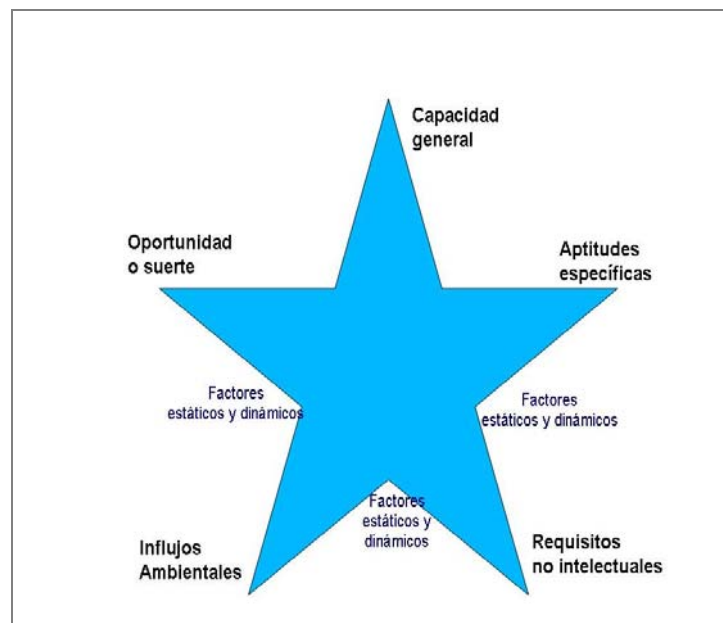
Capacidad general

Oportunidad o suerte

Aptitudes específicas

Factores estáticos y dinámicos

Factores estáticos y dinámicos

Factores estáticos y dinámicos

Influjos Ambientales

Requisitos no intelectuales